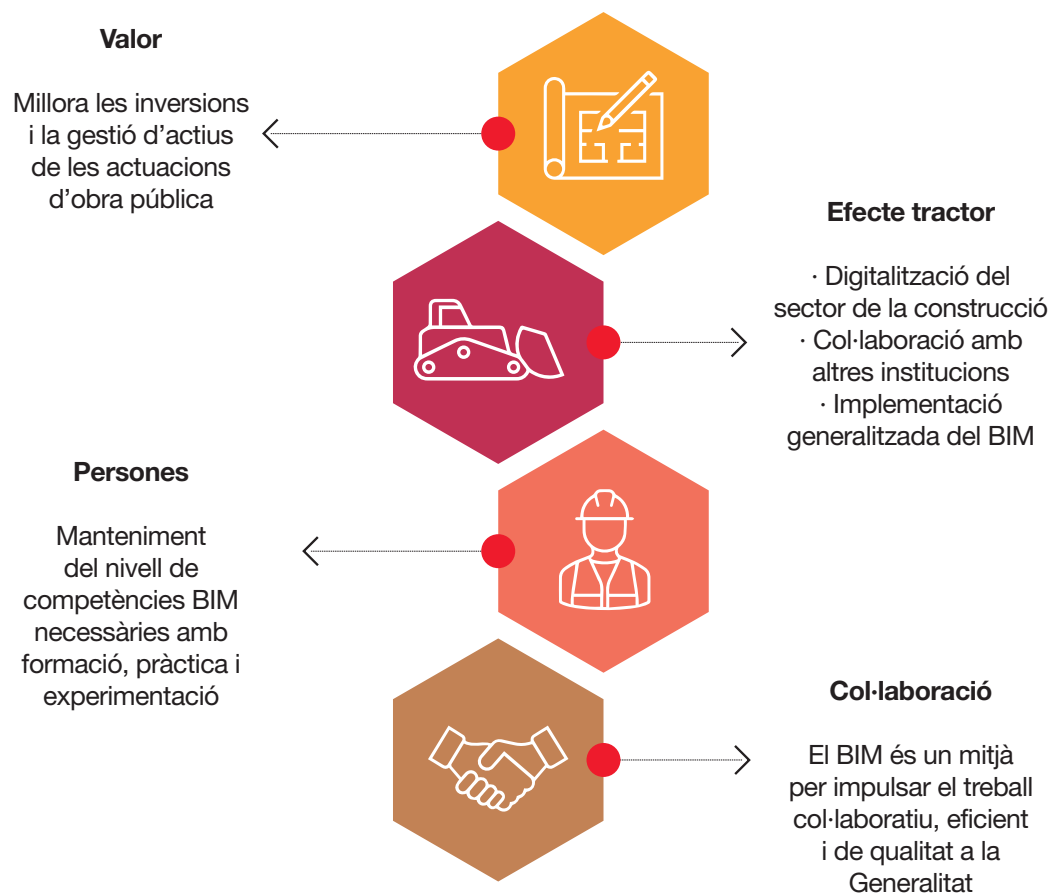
**Valor**

Millora les inversions i la gestió d'actius de les actuacions d'obra pública

**Efecte tractor**

· Digitalització del sector de la construcció
· Col·laboració amb altres institucions
· Implementació generalitzada del BIM

**Persones**

Manteniment del nivell de competències BIM necessàries amb formació, pràctica i experimentació

**Col·laboració**

El BIM és un mitjà per impulsar el treball col·laboratiu, eficient i de qualitat a la Generalitat